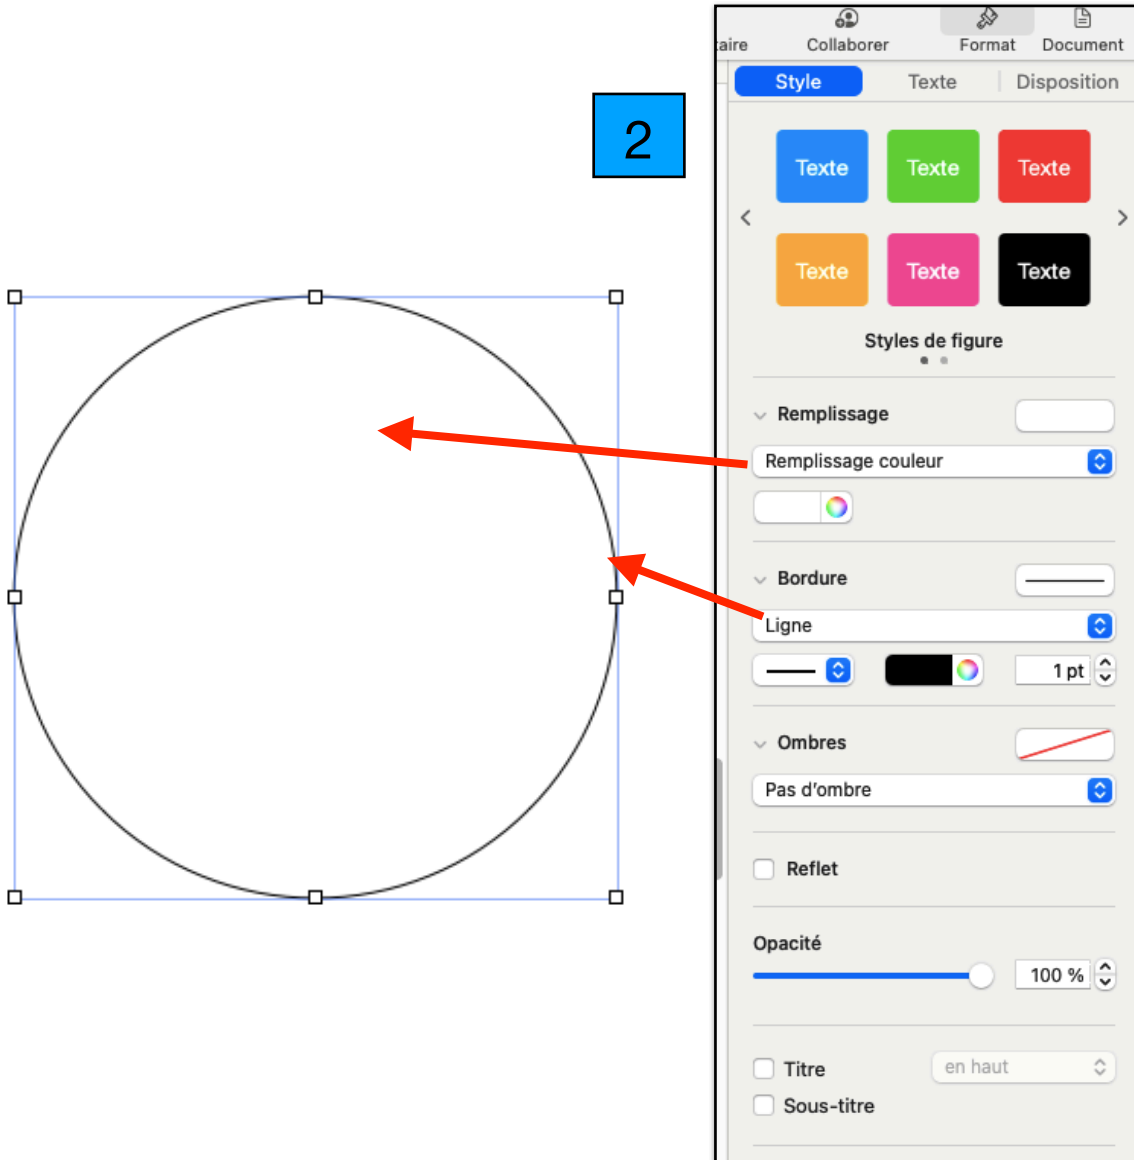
2

aire Collaborer Format Document

Style Texte Disposition

Texte Texte Texte
Texte Texte Texte

Styles de figure

Remplissage
Remplissage couleur

Bordure
Ligne
1 pt

Ombres
Pas d'ombre

Reflet

Opacité
100 %

Titre en haut
Sous-titre